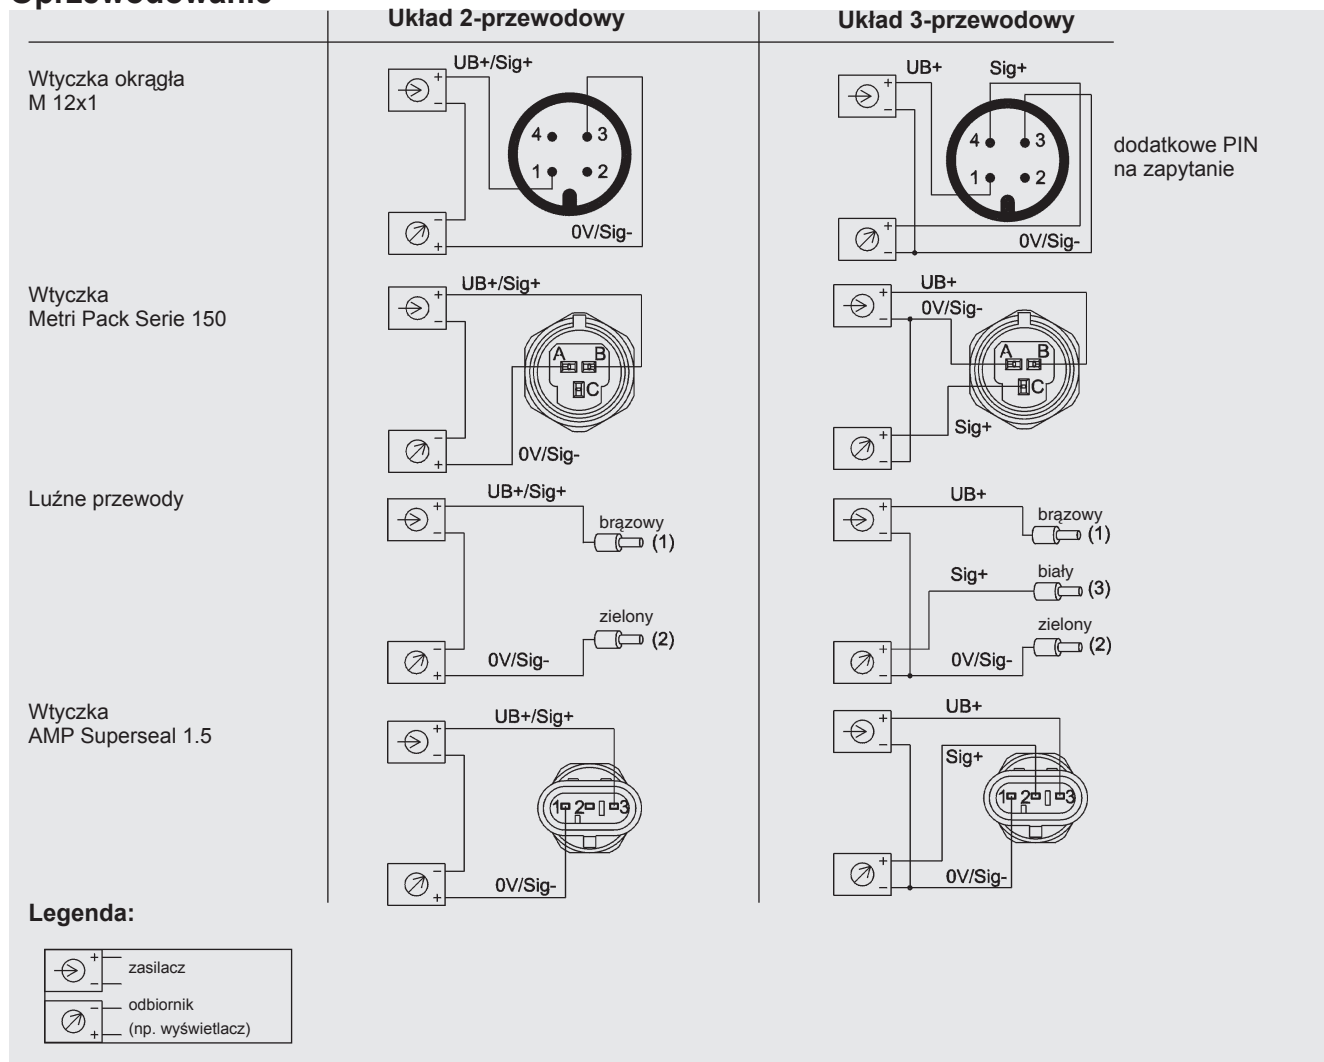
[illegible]przewodowanie

| | Układ 2-przewodowy | Układ 3-przewodowy |
|---|---|---|
| Wtyczka okrągła M 12x1 | UB+/Sig+ 4 3 1 2 0V/Sig- | UB+ Sig+ 4 3 1 2 0V/Sig- dodatkowe PIN na zapytanie |
| Wtyczka Metri Pack Serie 150 | UB+/Sig+ A B C 0V/Sig- | UB+ 0V/Sig- A B C Sig+ |
| Luźne przewody | UB+/Sig+ brązowy (1) zielony (2) 0V/Sig- | UB+ brązowy (1) Sig+ biały (3) zielony (2) 0V/Sig- |
| Wtyczka AMP Superseal 1.5 | UB+/Sig+ 1 2 3 0V/Sig- | UB+ Sig+ 1 2 3 0V/Sig- |

Legenda:

zasilacz

odbiornik (np. wyświetlacz)